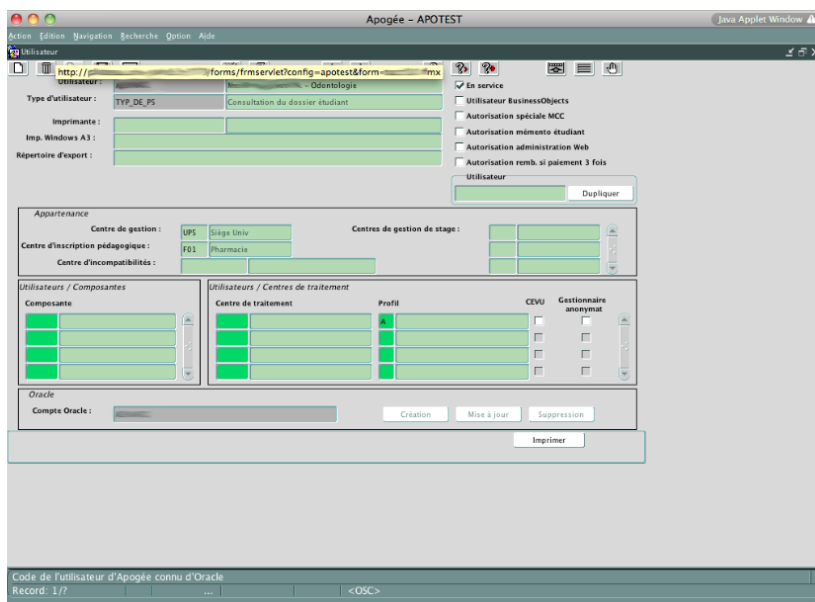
Apogée - APOTEST

Java Applet Window

Action Edition Navigation Recherche Option Aide

Utilisateur

http:// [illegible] forms/frmservlet?config=apotest&form= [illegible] mx

Utilisateur :

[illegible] - Odontologie

Type d'utilisateur : TYP_DE_PS Consultation du dossier étudiant

Imprimante :

Imp. Windows A3 :

Répertoire d'export :

En service

Utilisateur BusinessObjects

Autorisation spéciale MCC

Autorisation mémento étudiant

Autorisation administration Web

Autorisation remb. si paiement 3 fois

Utilisateur

Dupliquer

Appartenance

Centre de gestion : UPS Siège Univ

Centre d'inscription pédagogique : F01 Pharmacie

Centre d'incompatibilités :

Centres de gestion de stage :

Utilisateurs / Composantes

Composante

Utilisateurs / Centres de traitement

Centre de traitement

Profil

A

CEVU

Gestionnaire anonymat

Oracle

Compte Oracle : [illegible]

Création

Mise à jour

Suppression

Imprimer

Code de l'utilisateur d'Apogée connu d'Oracle

Record: 1/?

...

<OSC>